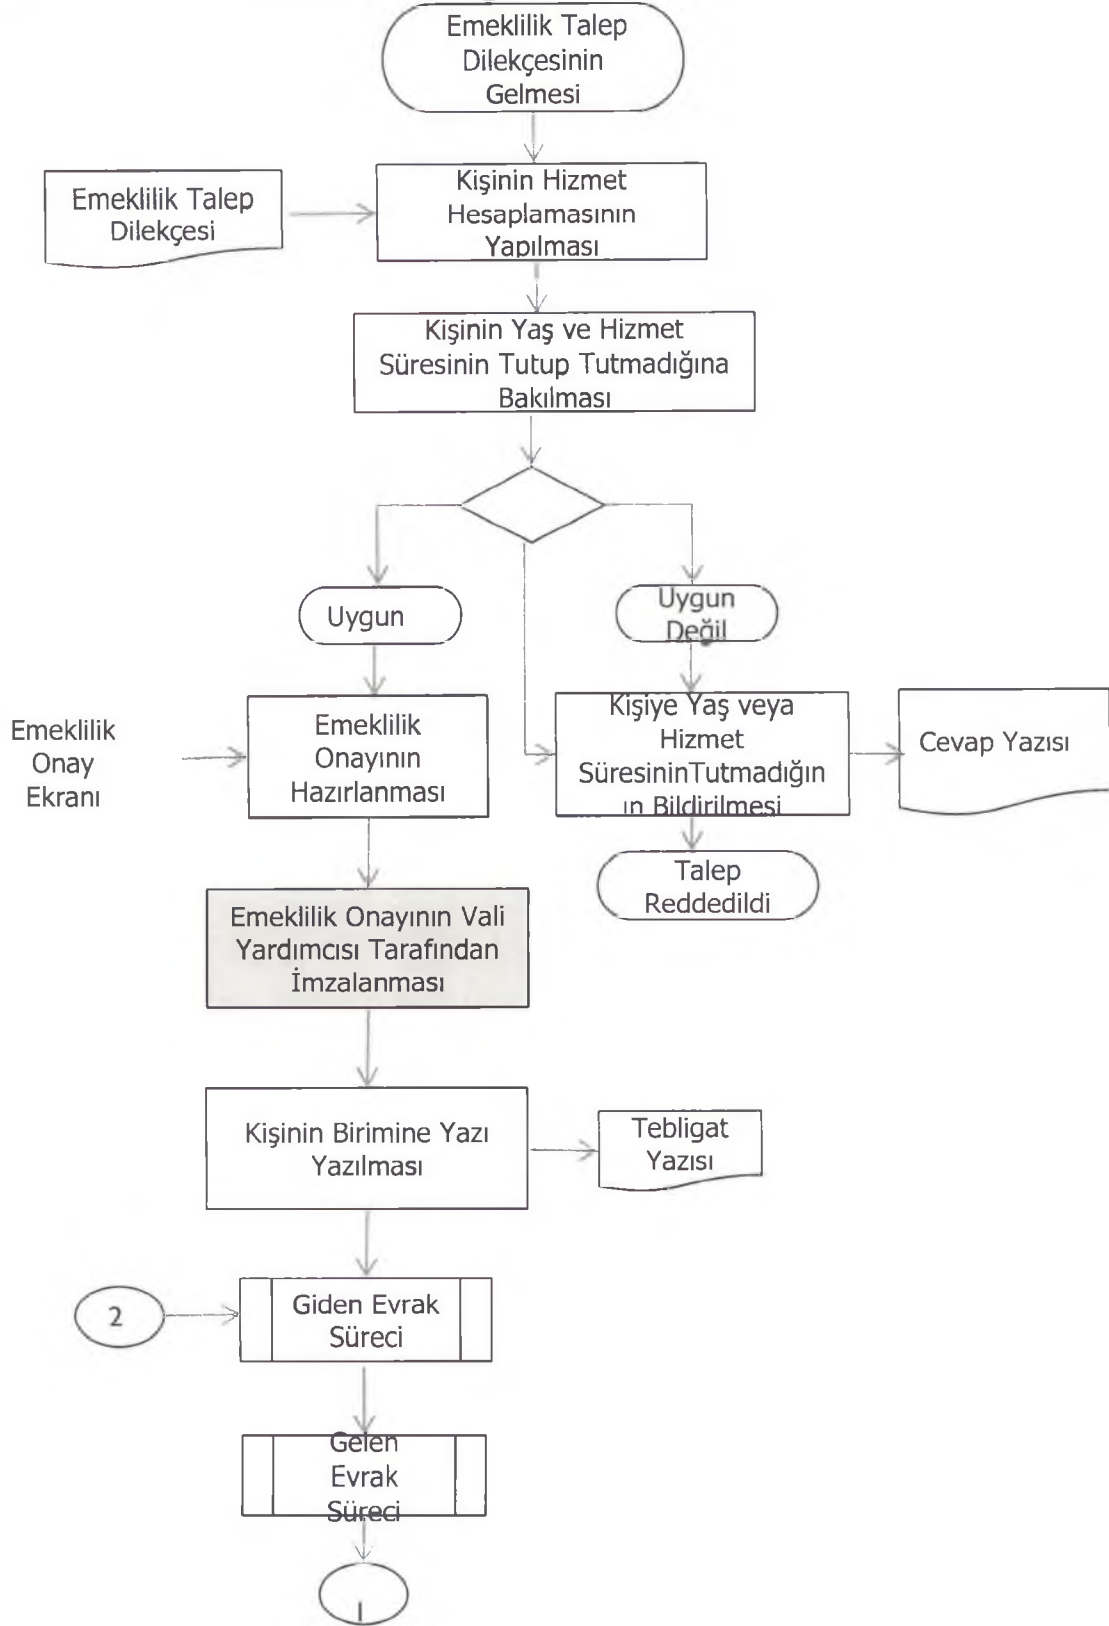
Emeklilik Talep Dilekçesinin Gelmesi

Emeklilik Talep Dilekçesi

Kişinin Hizmet Hesaplamasının Yapılması

Kişinin Yaş ve Hizmet Süresinin Tutup Tutmadığına Bakılması

Uygun

Uygun Değil

Emeklilik Onay Ekranı

Emeklilik Onayının Hazırlanması

Kişiye Yaş veya Hizmet SüresininTutmadığının Bildirilmesi

Cevap Yazısı

Talep Reddedildi

Emeklilik Onayının Vali Yardımcısı Tarafından İmzalanması

Kişinin Birimine Yazı Yazılması

Tebligat Yazısı

2

Giden Evrak Süreci

Gelen Evrak Süreci

1